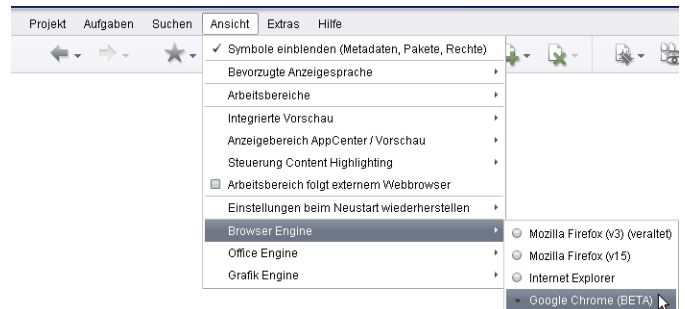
Projekt Aufgaben Suchen Ansicht Extras Hilfe

✓ Symbole einblenden (Metadaten, Pakete, Rechte)
Bevorzugte Anzeigesprache
Arbeitsbereiche
Integrierte Vorschau
Anzeigebereich AppCenter / Vorschau
Steuerung Content Highlighting
Arbeitsbereich folgt externem Webbrowser
Einstellungen beim Neustart wiederherstellen
Browser Engine
Office Engine
Grafik Engine

Mozilla Firefox (v3) (veraltet)
Mozilla Firefox (v15)
Internet Explorer
Google Chrome (BETA)